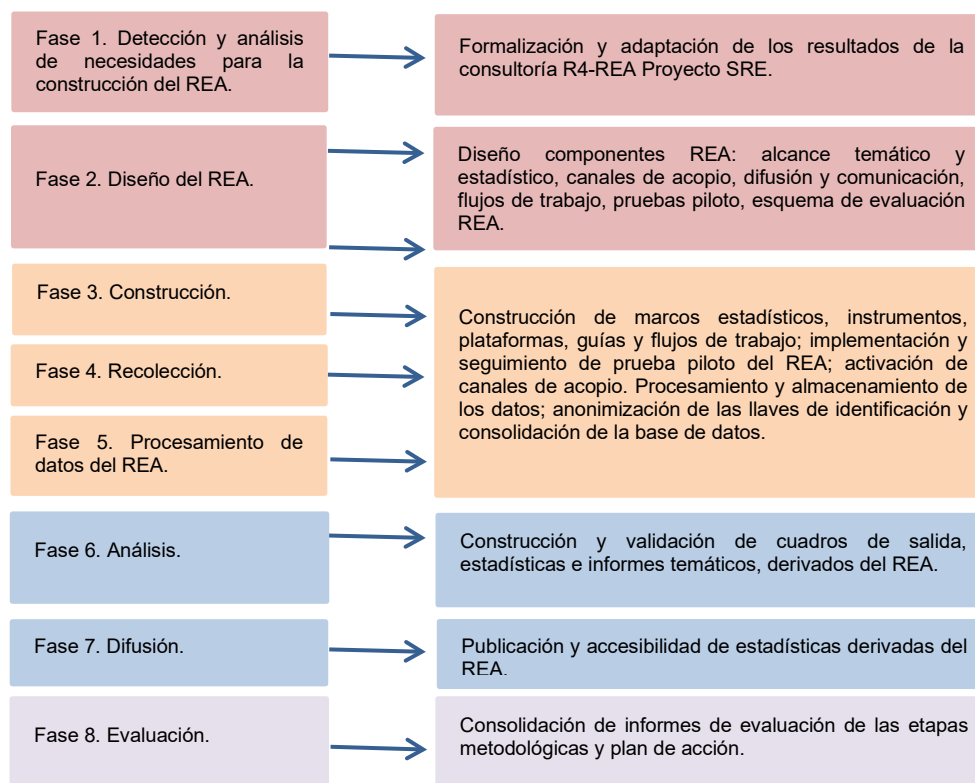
Fase 1. Detección y análisis de necesidades para la construcción del REA.

Formalización y adaptación de los resultados de la consultoría R4-REA Proyecto SRE.

Fase 2. Diseño del REA.

Diseño componentes REA: alcance temático y estadístico, canales de acopio, difusión y comunicación, flujos de trabajo, pruebas piloto, esquema de evaluación REA.

Fase 3. Construcción.

Fase 4. Recolección.

Fase 5. Procesamiento de datos del REA.

Construcción de marcos estadísticos, instrumentos, plataformas, guías y flujos de trabajo; implementación y seguimiento de prueba piloto del REA; activación de canales de acopio. Procesamiento y almacenamiento de los datos; anonimización de las llaves de identificación y consolidación de la base de datos.

Fase 6. Análisis.

Construcción y validación de cuadros de salida, estadísticas e informes temáticos, derivados del REA.

Fase 7. Difusión.

Publicación y accesibilidad de estadísticas derivadas del REA.

Fase 8. Evaluación.

Consolidación de informes de evaluación de las etapas metodológicas y plan de acción.